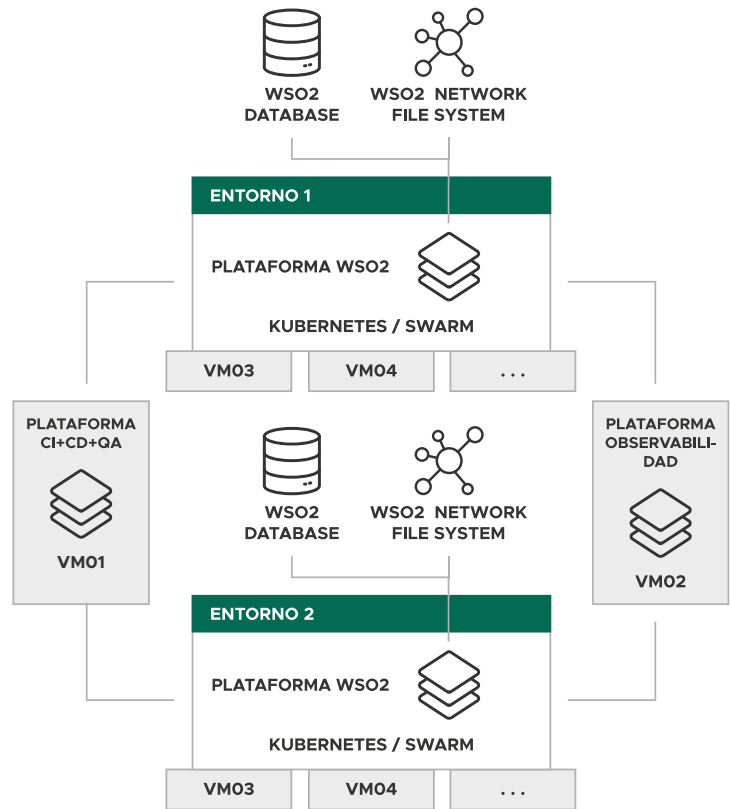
WSO2 DATABASE

WSO2 NETWORK FILE SYSTEM

ENTORNO 1

PLATAFORMA WSO2

KUBERNETES / SWARM

VM03

VM04

. . .

PLATAFORMA CI+CD+QA

VM01

WSO2 DATABASE

WSO2 NETWORK FILE SYSTEM

PLATAFORMA OBSERVABILI-DAD

VM02

ENTORNO 2

PLATAFORMA WSO2

KUBERNETES / SWARM

VM03

VM04

. . .